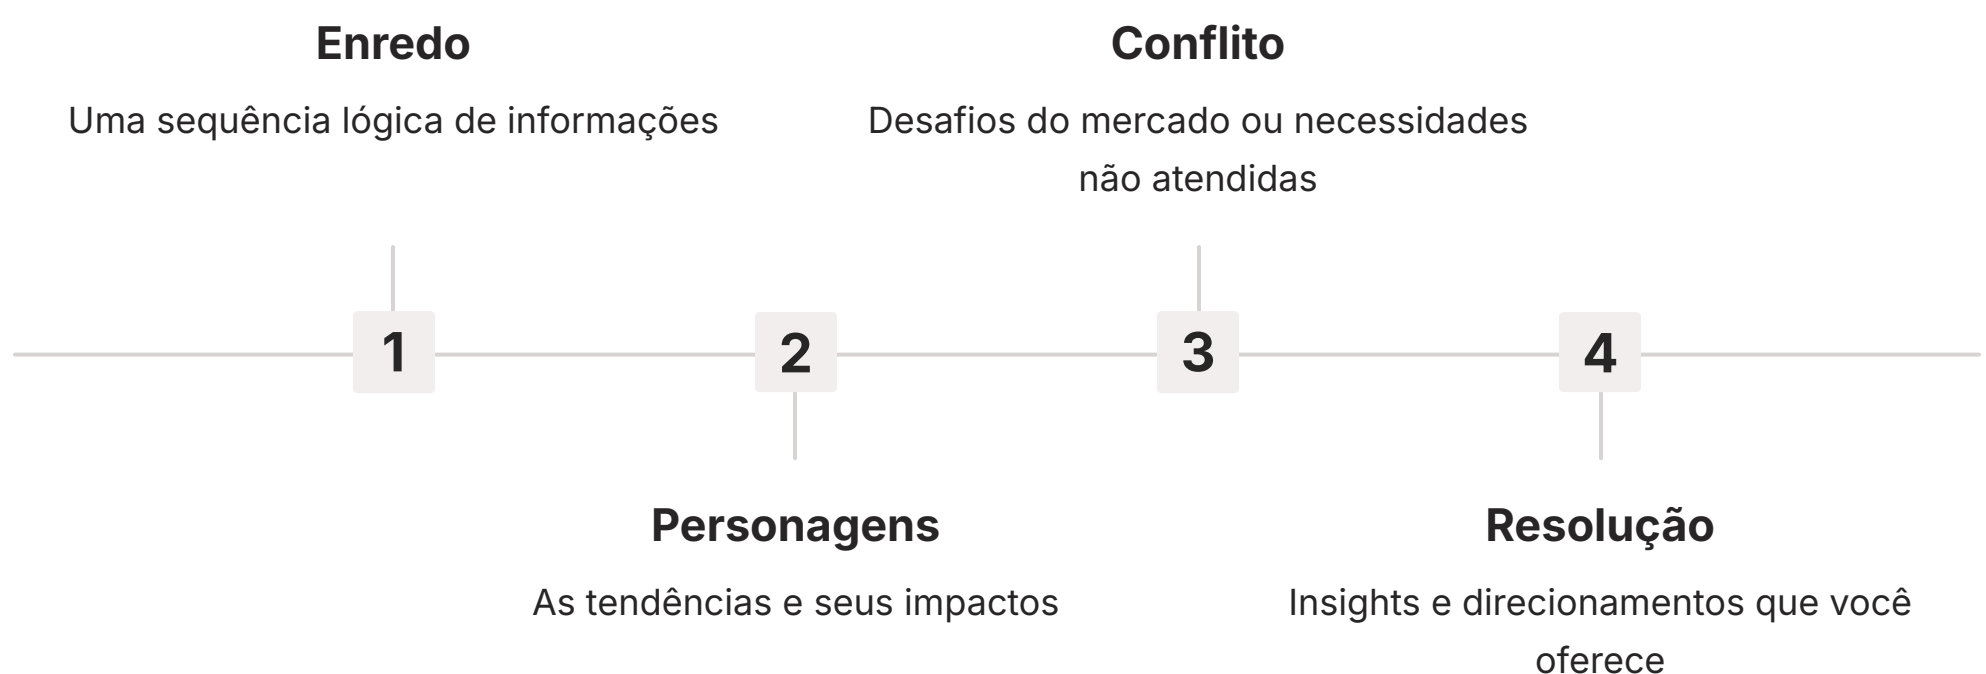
Enredo

Uma sequência lógica de informações

Conflito

Desafios do mercado ou necessidades não atendidas

1

2

3

4

Personagens

As tendências e seus impactos

Resolução

Insights e direcionamentos que você oferece